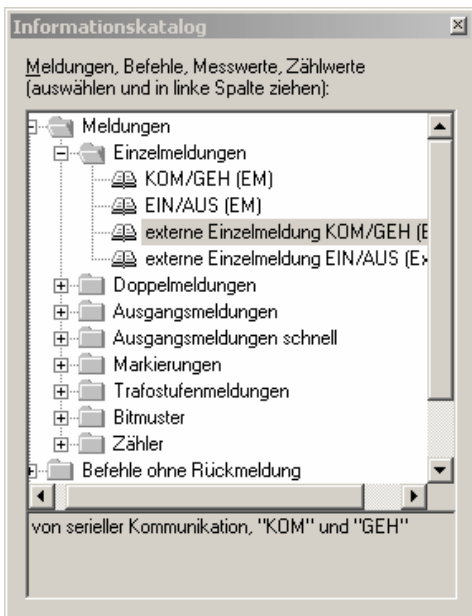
Informationskatalog

Meldungen, Befehle, Messwerte, Zählwerte (auswählen und in linke Spalte ziehen):

Meldungen
Einzelmeldungen
KOM/GEH (EM)
EIN/AUS (EM)
externe Einzelmeldung KOM/GEH (E
externe Einzelmeldung EIN/AUS (Ex
Doppelmeldungen
Ausgangsmeldungen
Ausgangsmeldungen schnell
Markierungen
Trafostufenmeldungen
Bitmuster
Zähler
Befehle ohne Rückmeldung

von serieller Kommunikation, "KOM" und "GEH"